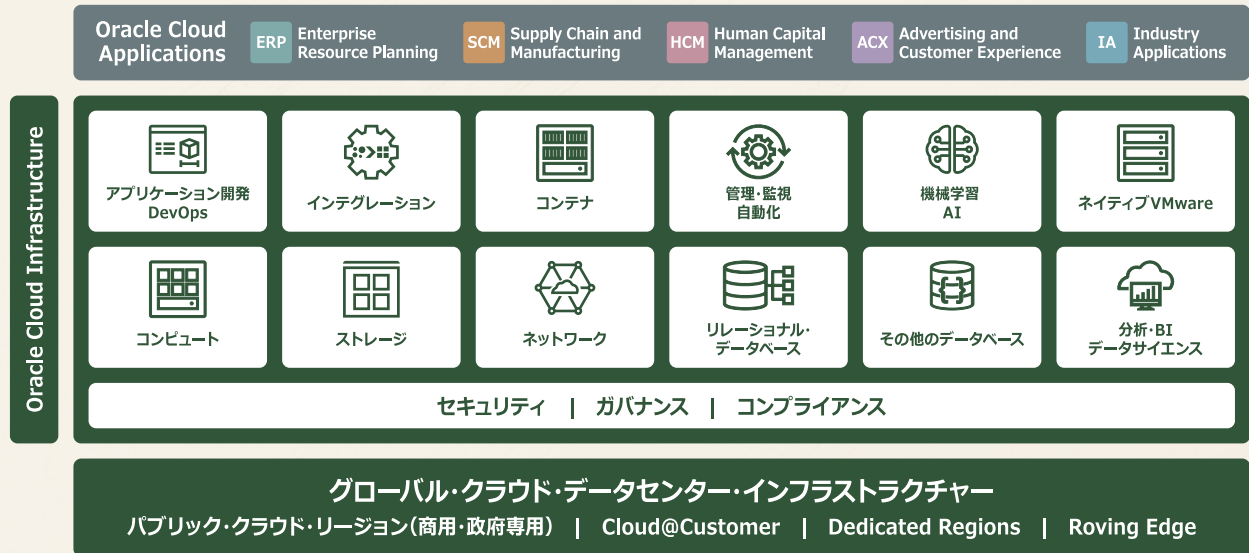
Oracle Cloud Applications

ERP Enterprise Resource Planning

SCM Supply Chain and Manufacturing

HCM Human Capital Management

ACX Advertising and Customer Experience

IA Industry Applications

Oracle Cloud Infrastructure

アプリケーション開発 DevOps

インテグレーション

コンテナ

管理・監視 自動化

機械学習 AI

ネイティブVMware

コンピュート

ストレージ

ネットワーク

リレーショナル・データベース

その他のデータベース

分析・BI データサイエンス

セキュリティ | ガバナンス | コンプライアンス

グローバル・クラウド・データセンター・インフラストラクチャー

パブリック・クラウド・リージョン（商用・政府専用） | Cloud@Customer | Dedicated Regions | Roving Edge